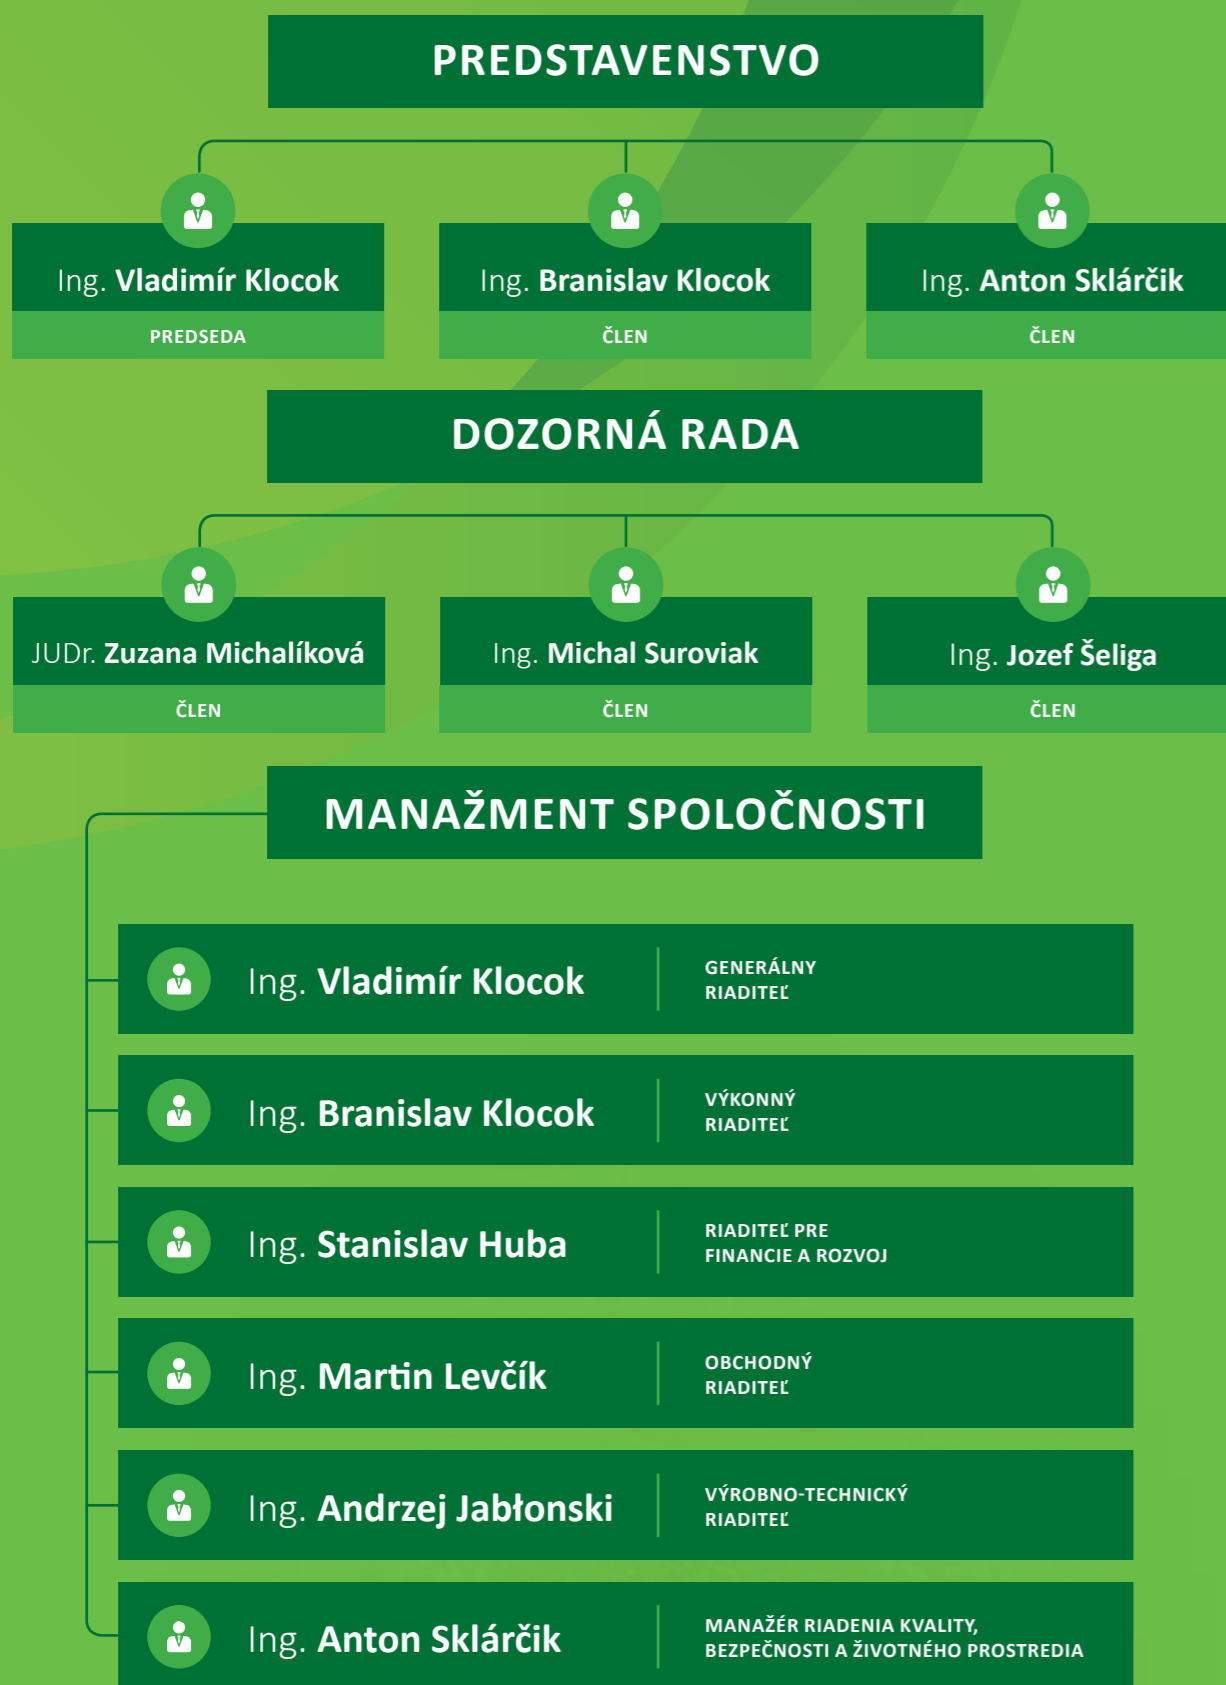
PREDSTAVENSTVO

Ing. Vladimír Klocok
PREDSEDA

Ing. Branislav Klocok
ČLEN

Ing. Anton Sklárčik
ČLEN

DOZORNÁ RADA

JUDr. Zuzana Michalíková
ČLEN

Ing. Michal Suroviak
ČLEN

Ing. Jozef Šeliga
ČLEN

MANAŽMENT SPOLOČNOSTI

Ing. Vladimír Klocok
GENERÁLNY RIADITEĽ

Ing. Branislav Klocok
VÝKONNÝ RIADITEĽ

Ing. Stanislav Huba
RIADITEĽ PRE FINANCIE A ROZVOJ

Ing. Martin Levčík
OBCHODNÝ RIADITEĽ

Ing. Andrzej Jabłonski
VÝROBNO-TECHNICKÝ RIADITEĽ

Ing. Anton Sklárčik
MANAŽÉR RIADENIA KVALITY, BEZPEČNOSTI A ŽIVOTNÉHO PROSTREDIA